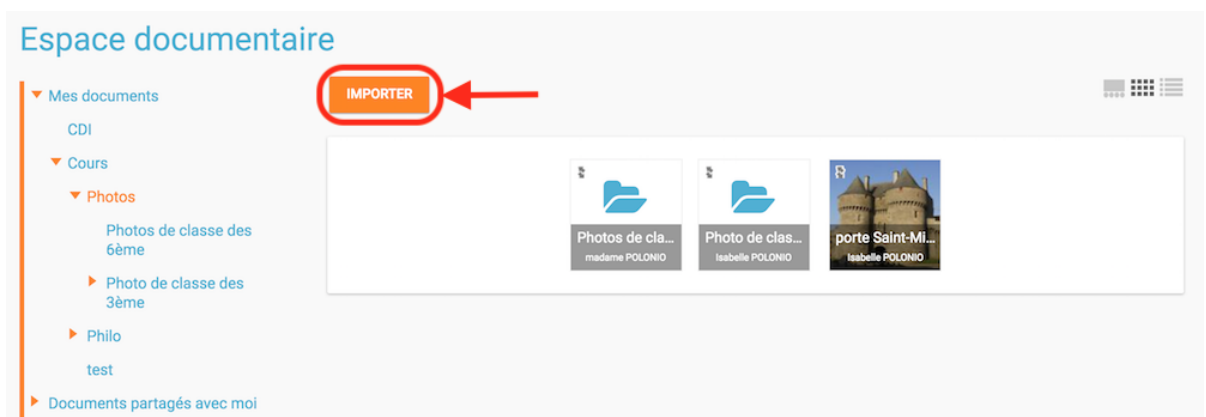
Espace documentaire

Mes documents
CDI
Cours
Photos
Photos de classe des 6ème
Photo de classe des 3ème
Philo
test
Documents partagés avec moi

IMPORTER

Photos de cla...
madame POLONIO

Photo de clas...
Isabelle POLONIO

porte Saint-Mi...
Isabelle POLONIO